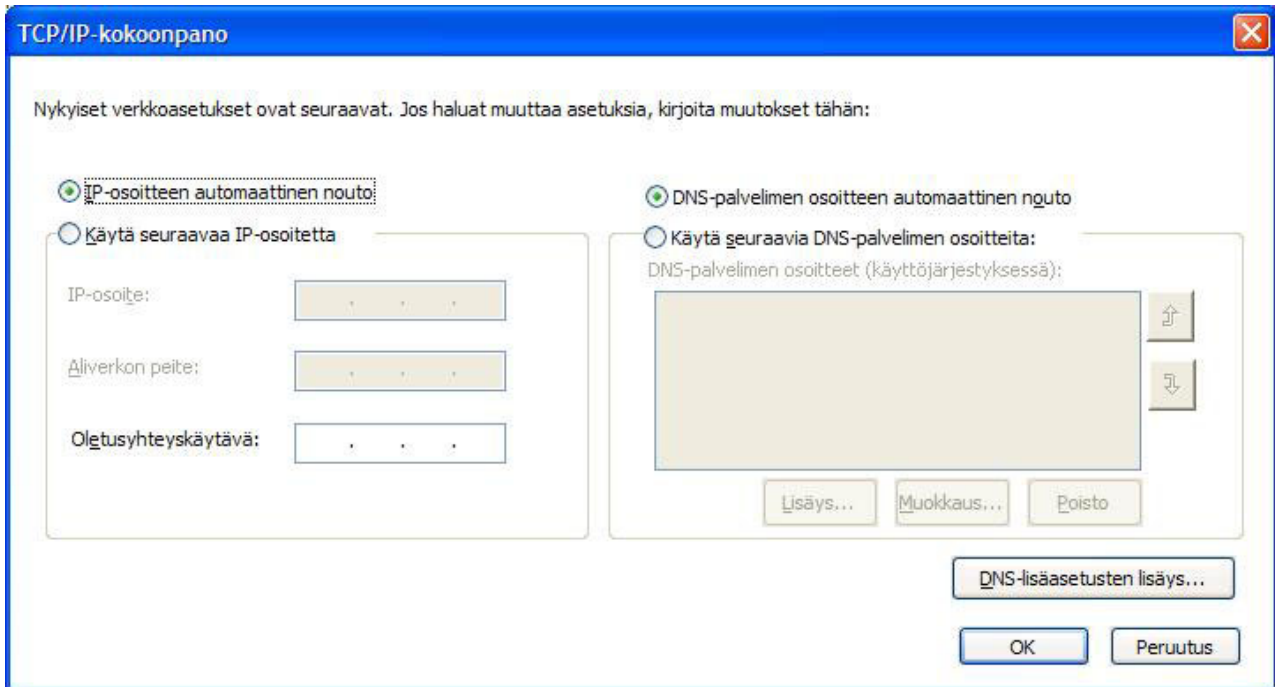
TCP/IP-kokoonpano

Nykyiset verkkoasetukset ovat seuraavat. Jos haluat muuttaa asetuksia, kirjoita muutokset tähän:

IP-osoitteen automaattinen nouto

Käytä seuraavaa IP-osoitetta

IP-osoite:

Aliverkon peite:

Oletusyhteyskäytävä:

DNS-palvelimen osoitteen automaattinen nouto

Käytä seuraavia DNS-palvelimen osoitteita:

DNS-palvelimen osoitteet (käyttöjärjestyksessä):

Lisäys...

Muokkaus...

Poisto

DNS-lisäasetusten lisäys...

OK

Peruutus